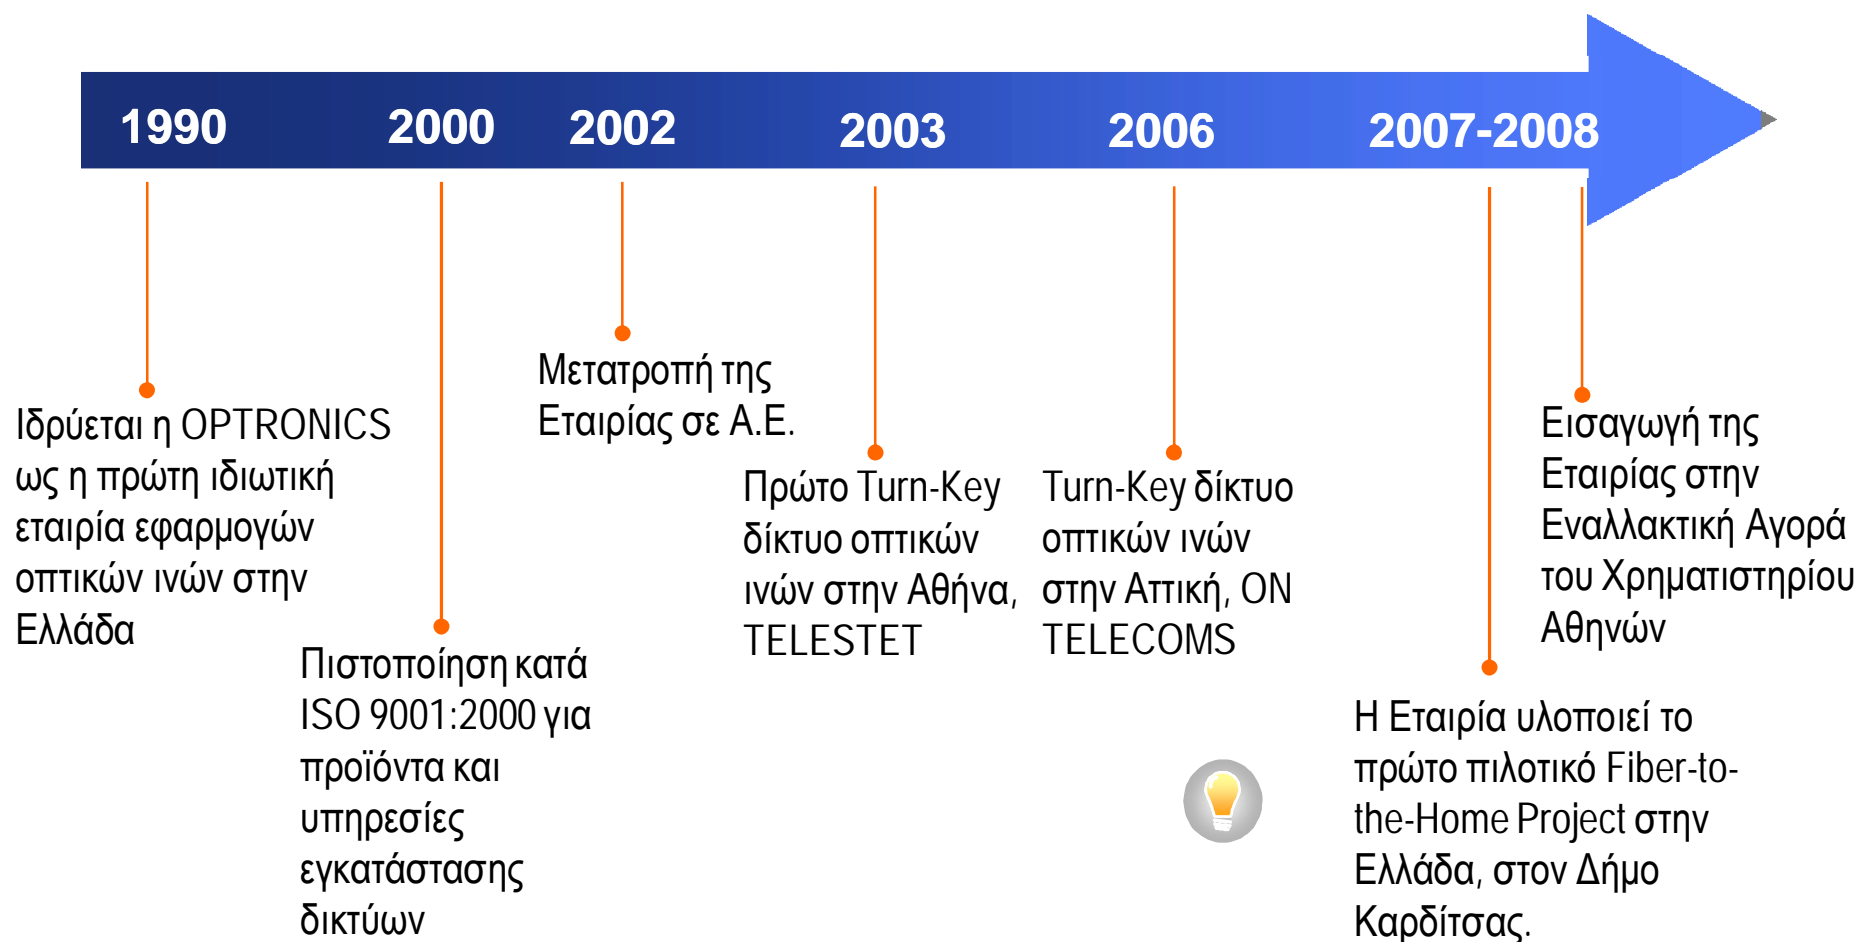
1990 2000 2002 2003 2006 2007-2008

Ιδρύεται η OPTRONICS ως η πρώτη ιδιωτική εταιρία εφαρμογών οπτικών ινών στην Ελλάδα

Πιστοποίηση κατά ISO 9001:2000 για προϊόντα και υπηρεσίες εγκατάστασης δικτύων

Μετατροπή της Εταιρίας σε Α.Ε.

Πρώτο Turn-Key δίκτυο οπτικών ινών στην Αθήνα, TELESTET

Turn-Key δίκτυο οπτικών ινών στην Αττική, ON TELECOMS

Η Εταιρία υλοποιεί το πρώτο πιλοτικό Fiber-to-the-Home Project στην Ελλάδα, στον Δήμο Καρδίτσας.

Εισαγωγή της Εταιρίας στην Εναλλακτική Αγορά του Χρηματιστηρίου Αθηνών